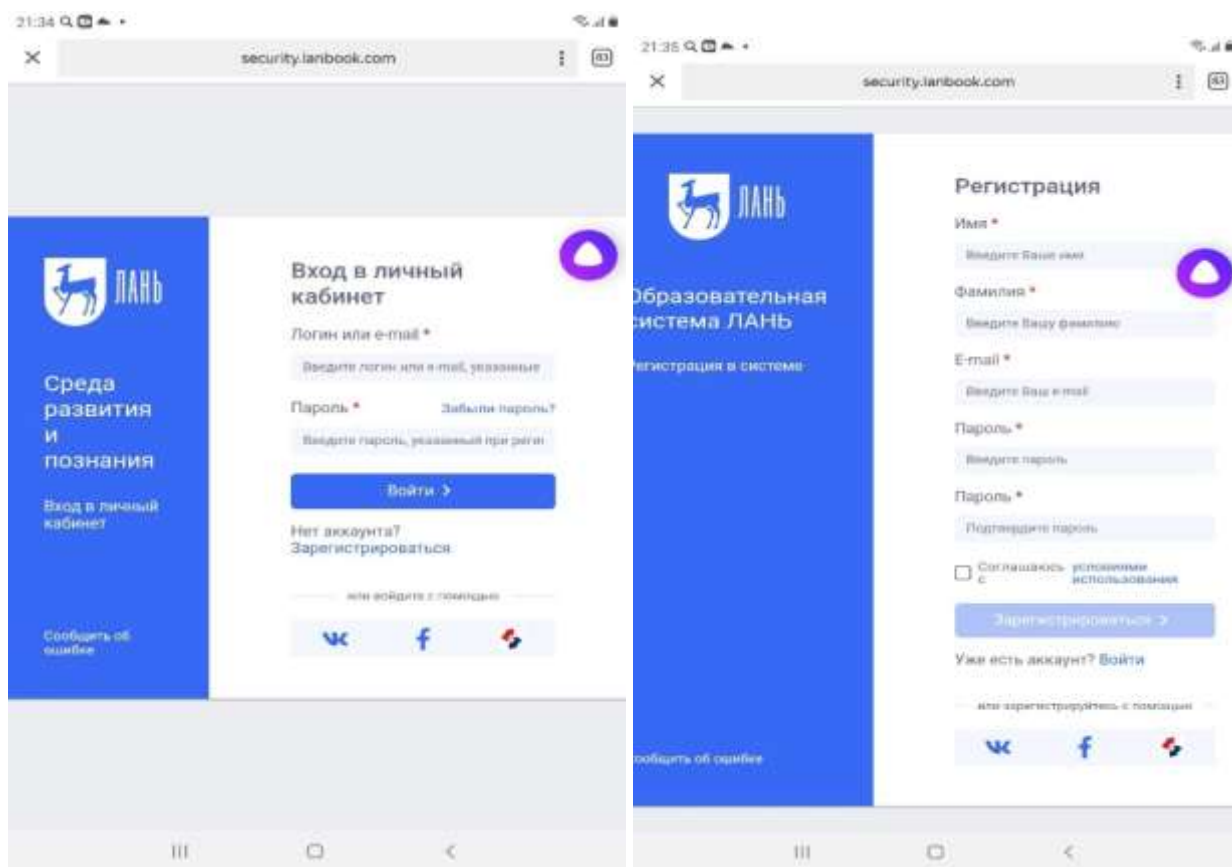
21:34

security.lanbook.com

ЛАНЬ

Среда развития и познания

Вход в личный кабинет

Сообщить об ошибке

Вход в личный кабинет

Логин или e-mail *

Введите логин или e-mail, указанные

Пароль *

Забыли пароль?

Введите пароль, указанный при реги

Войти >

Нет аккаунта? Зарегистрироваться

или войдите с помощью

VK

f

III

21:35

security.lanbook.com

ЛАНЬ

Образовательная система ЛАНЬ

Регистрация в системе

Сообщить об ошибке

Регистрация

Имя *

Введите Ваше имя

Фамилия *

Введите Вашу фамилию

E-mail *

Введите Ваш e-mail

Пароль *

Введите пароль

Пароль *

Подтвердите пароль

Соглашаюсь с условиями использования

Зарегистрироваться >

Уже есть аккаунт? Войти

или зарегистрируйтесь с помощью

VK

f

III